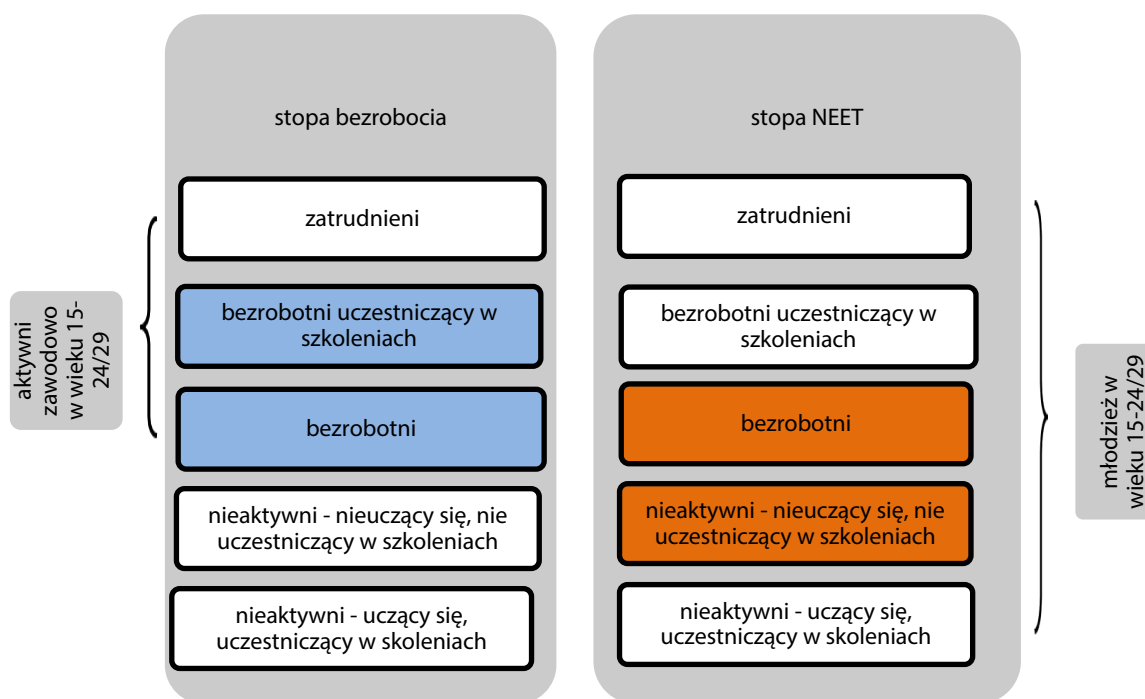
aktywni zawodowo w wieku 15-24/29

stopa bezrobocia

zatrudnieni

bezrobotni uczestniczący w szkoleniach

bezrobotni

nieaktywni - nieuczący się, nie uczestniczący w szkoleniach

nieaktywni - uczący się, uczestniczący w skoleniach

stopa NEET

zatrudnieni

bezrobotni uczestniczący w szkoleniach

bezrobotni

nieaktywni - nieuczący się, nie uczestniczący w szkoleniach

nieaktywni - uczący się, uczestniczący w skoleniach

młodzież w wieku 15-24/29